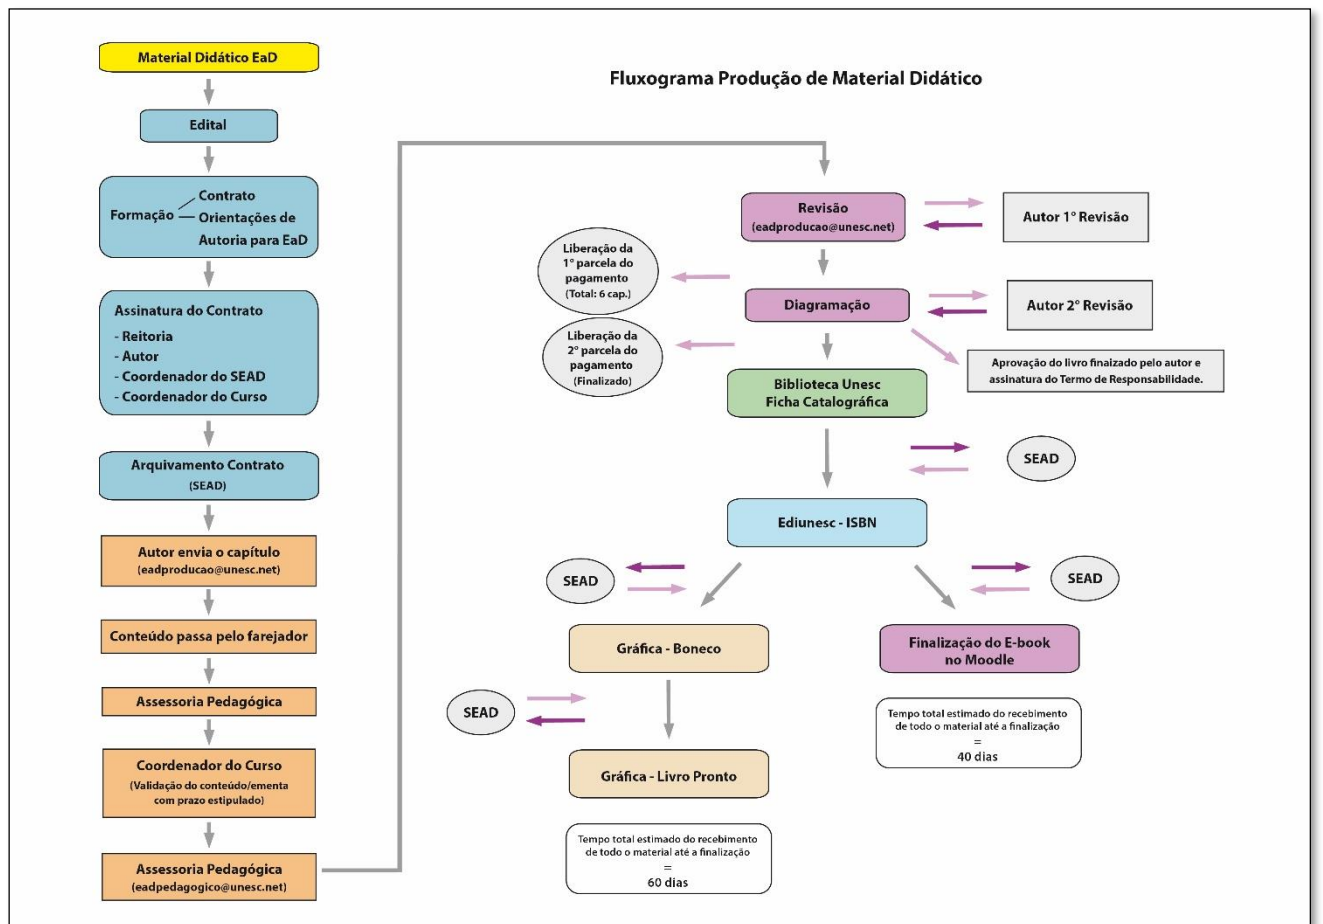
Material Didático EaD

Edital

Formação — Contrato — Orientações de Autoria para EaD

Assinatura do Contrato
- Reitoria
- Autor
- Coordenador do SEAD
- Coordenador do Curso

Arquivamento Contrato (SEAD)

Autor envia o capítulo (eadproducao@unesc.net)

Conteúdo passa pelo farejador

Assessoria Pedagógica

Coordenador do Curso (Validação do conteúdo/ementa com prazo estipulado)

Assessoria Pedagógica (eadpedagogico@unesc.net)

Fluxograma Produção de Material Didático

Revisão (eadproducao@unesc.net)

Autor 1° Revisão

Liberação da 1° parcela do pagamento (Total: 6 cap.)

Diagramação

Autor 2° Revisão

Liberação da 2° parcela do pagamento (Finalizado)

Aprovação do livro finaizado pelo autor e assinatura do Termo de Responsabilidade.

Biblioteca Unesc Ficha Catalográfica

SEAD

Ediunesc - ISBN

SEAD

SEAD

Gráfica - Boneco

Finalização do E-book no Moodle

SEAD

Tempo total estimado do recebimento de todo o material até a finalização = 40 dias

Gráfica - Livro Pronto

Tempo total estimado do recebimento de todo o material até a finalização = 60 dias